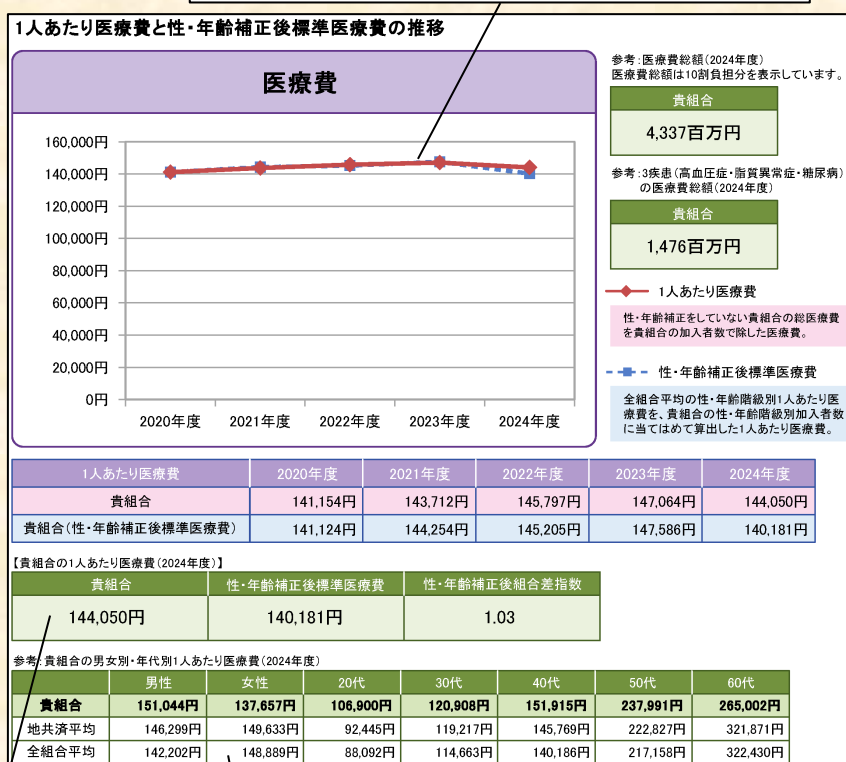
1人あたり医療費と性・年齢補正後標準医療費の推移

医療費

160,000円
140,000円
120,000円
100,000円
80,000円
60,000円
40,000円
20,000円
0円

2020年度 2021年度 2022年度 2023年度 2024年度

参考：医療費総額（2024年度）
医療費総額は10割負担分を表示しています。

貴組合
4,337百万円

参考：3疾患（高血圧症・脂質異常症・糖尿病）の医療費総額（2024年度）

貴組合
1,476百万円

1人あたり医療費

性・年齢補正をしていない貴組合の総医療費を貴組合の加入者数で除した医療費。

性・年齢補正後標準医療費

全組合平均の性・年齢階級別1人あたり医療費を、貴組合の性・年齢階級別加入者数に当てはめて算出した1人あたり医療費。

| 1人あたり医療費 | 2020年度 | 2021年度 | 2022年度 | 2023年度 | 2024年度 |
|---|---|---|---|---|---|
| 貴組合 | 141,154円 | 143,712円 | 145,797円 | 147,064円 | 144,050円 |
| 貴組合（性・年齢補正後標準医療費） | 141,124円 | 144,254円 | 145,205円 | 147,586円 | 140,181円 |

【貴組合の1人あたり医療費（2024年度）】

| 貴組合 | 性・年齢補正後標準医療費 | 性・年齢補正後組合差指数 |
|---|---|---|
| 144,050円 | 140,181円 | 1.03 |

参考：貴組合の男女別・年代別1人あたり医療費（2024年度）

| | 男性 | 女性 | 20代 | 30代 | 40代 | 50代 | 60代 |
|---|---|---|---|---|---|---|---|
| 貴組合 | 151,044円 | 137,657円 | 106,900円 | 120,908円 | 151,915円 | 237,991円 | 265,002円 |
| 地共済平均 | 146,299円 | 149,633円 | 92,445円 | 119,217円 | 145,769円 | 222,827円 | 321,871円 |
| 全組合平均 | 142,202円 | 148,889円 | 88,092円 | 114,663円 | 140,186円 | 217,158円 | 322,430円 |